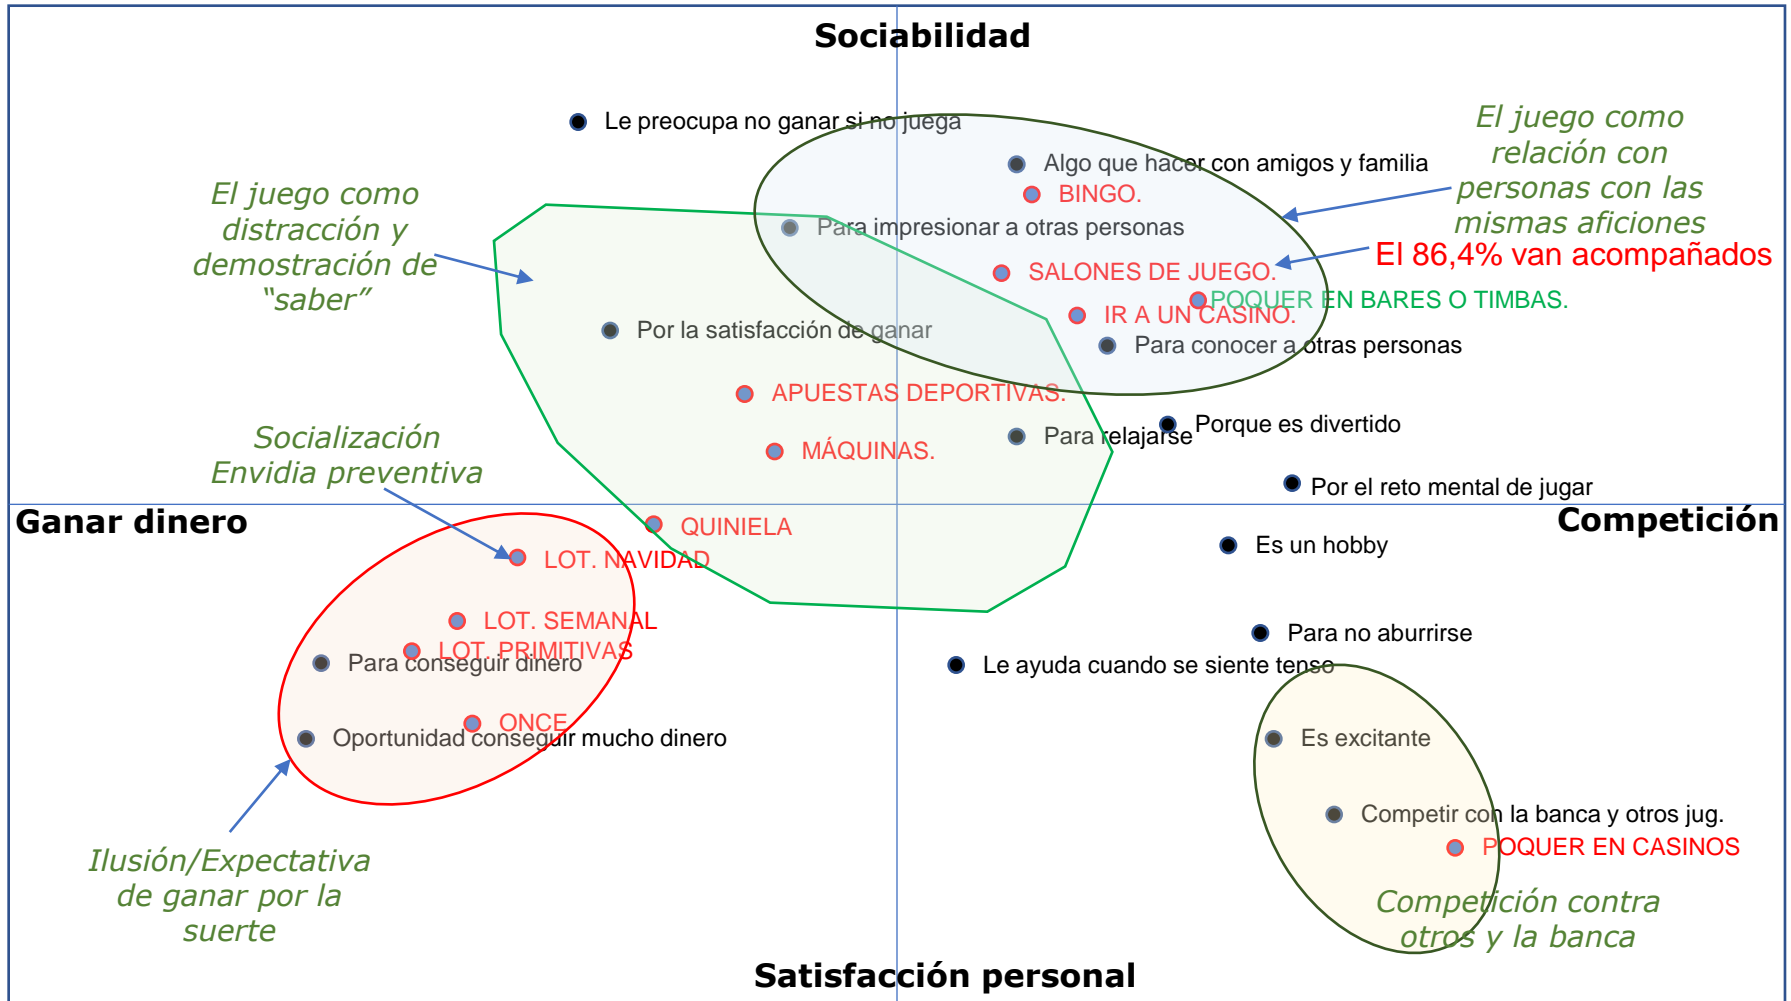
Sociabilidad

Le preocupa no ganar si no juega

Algo que hacer con amigos y familia

BINGO.

El juego como relación con personas con las mismas aficiones

El juego como distracción y demostración de "saber"

Para impresionar a otras personas

SALONES DE JUEGO.

El 86,4% van acompañados

POQUER EN BARES O TIMBAS.

IR A UN CASINO.

Por la satisfacción de ganar

Para conocer a otras personas

APUESTAS DEPORTIVAS.

Socialización Envidia preventiva

Porque es divertido

Para relajarse

MÁQUINAS.

Por el reto mental de jugar

Ganar dinero

Competición

QUINIELA

LOT. NAVIDAD

Es un hobby

LOT. SEMANAL

LOT. PRIMITIVAS

Para conseguir dinero

Para no aburrirse

Le ayuda cuando se siente tenso

ONCE

Oportunidad conseguir mucho dinero

Es excitante

Competir con la banca y otros jug.

POQUER EN CASINOS

Ilusión/Expectativa de ganar por la suerte

Competición contra otros y la banca

Satisfacción personal